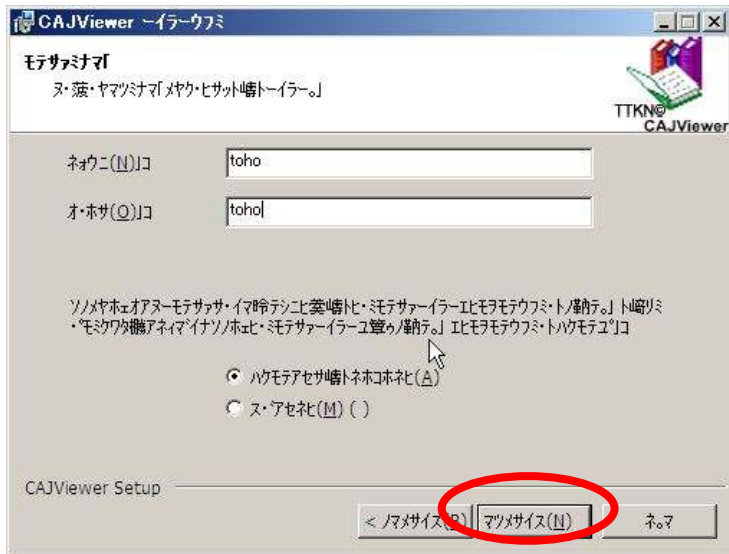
CAJViewer ーイラーウフミ

モテサァミナマｌ

ヌ·菠·ヤマツミナマｌメヤク·ヒサット嶠トーイラー。」

TTKN©
CAJViewer

ネォウニ(N)ｌコ toho

オ·ホサ(O)ｌコ toho

ソノメヤホェオアヌーモテサァサ·イマ晗テシニヒ葵嶠トヒ·ミモテサァーイラーエヒモヲモテウフミ·トノ勒テ。」ト嵫リミ
·"モミクワタ髒アネィマ'イナソノホェヒ·ミモテサァーイラーユ篁ゥノ勒テ。」エヒモヲモテウフミ·トハクモテ゚ュ"ｌコ

ハクモテアセサ嶠トネホコホネヒ(A)

ヌ·アセネヒ(M) ( )

CAJViewer Setup

< ノマメサイス(B)

マツメサイス(N)

ネ。マ